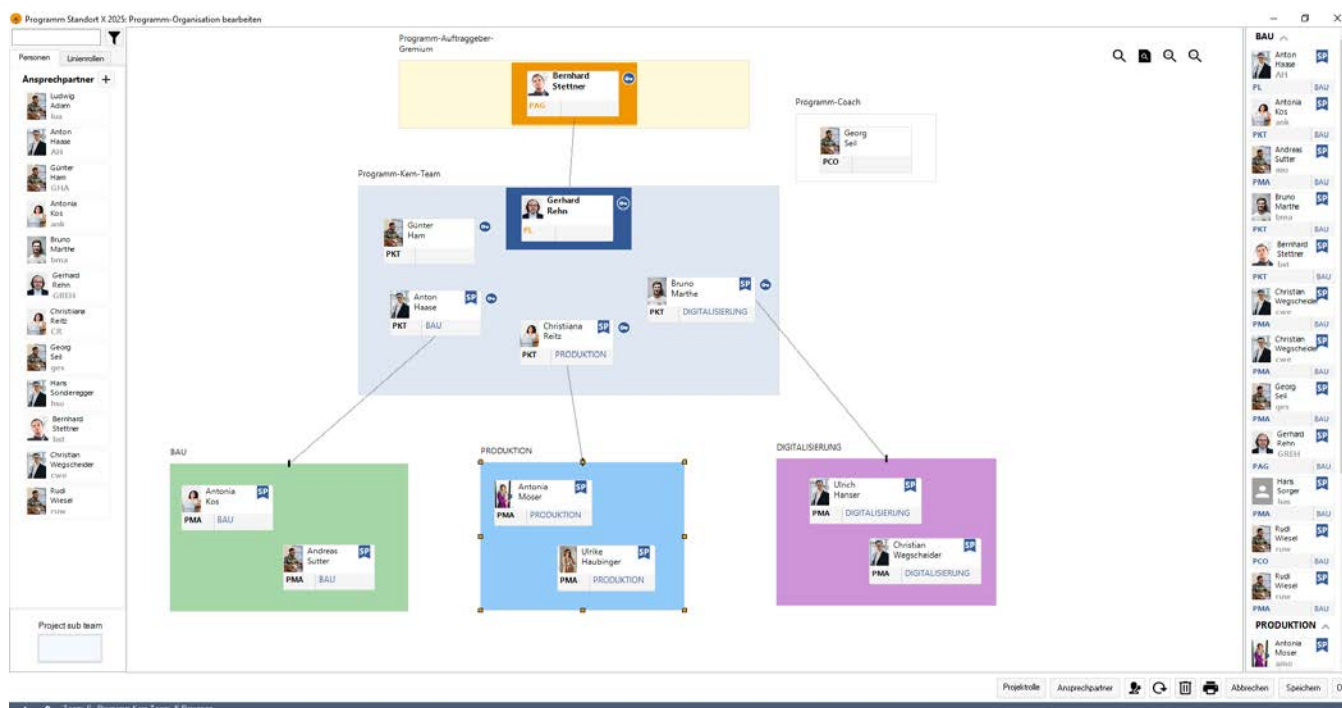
Programm Standort X 2025: Programm-Organisation bearbeiten

Personen | Linienrollen

Ansprechpartner +

Ludwig Adam lua

Anton Haase AH

Günter Ham GHA

Antonia Kos ank

Bruno Marthe bma

Gerhard Rehn GREH

Christiana Reitz CR

Georg Seil ges

Hans Sonderegger hso

Bernhard Stettner bst

Christian Wegscheider cwe

Rudi Wiesel ruw

Project sub team

Programm-Auftraggeber-Gremium

Bernhard Stettner
PAG

Programm-Coach

Georg Seil
PCO

Programm-Kern-Team

Gerhard Rehn
PL

Günter Ham
PKT

Anton Haase SP
PKT BAU

Christiana Reitz SP
PKT PRODUKTION

Bruno Marthe SP
PKT DIGITALISIERUNG

BAU

Antonia Kos SP
PMA BAU

Andreas Sutter SP
PMA BAU

PRODUKTION

Antonia Moser SP
PMA PRODUKTION

Ulrike Haubinger SP
PMA PRODUKTION

DIGITALISIERUNG

Ulrich Hanser SP
PMA DIGITALISIERUNG

Christian Wegscheider SP
PMA DIGITALISIERUNG

BAU

Anton Haase AH SP
PL BAU

Antonia Kos ank SP
PKT BAU

Andreas Sutter asu SP
PMA BAU

Bruno Marthe bma SP
PKT BAU

Bernhard Stettner bst SP
PKT BAU

Christian Wegscheider cwe SP
PMA BAU

Christian Wegscheider cwe SP
PMA BAU

Georg Seil ges SP
PMA BAU

Gerhard Rehn GREH SP
PAG BAU

Hans Sorger hso SP
PMA BAU

Rudi Wiesel ruw SP
PCO BAU

Rudi Wiesel ruw SP
PMA BAU

PRODUKTION

Antonia Moser amo SP

Projektrolle | Ansprechpartner | Abbrechen | Speichern